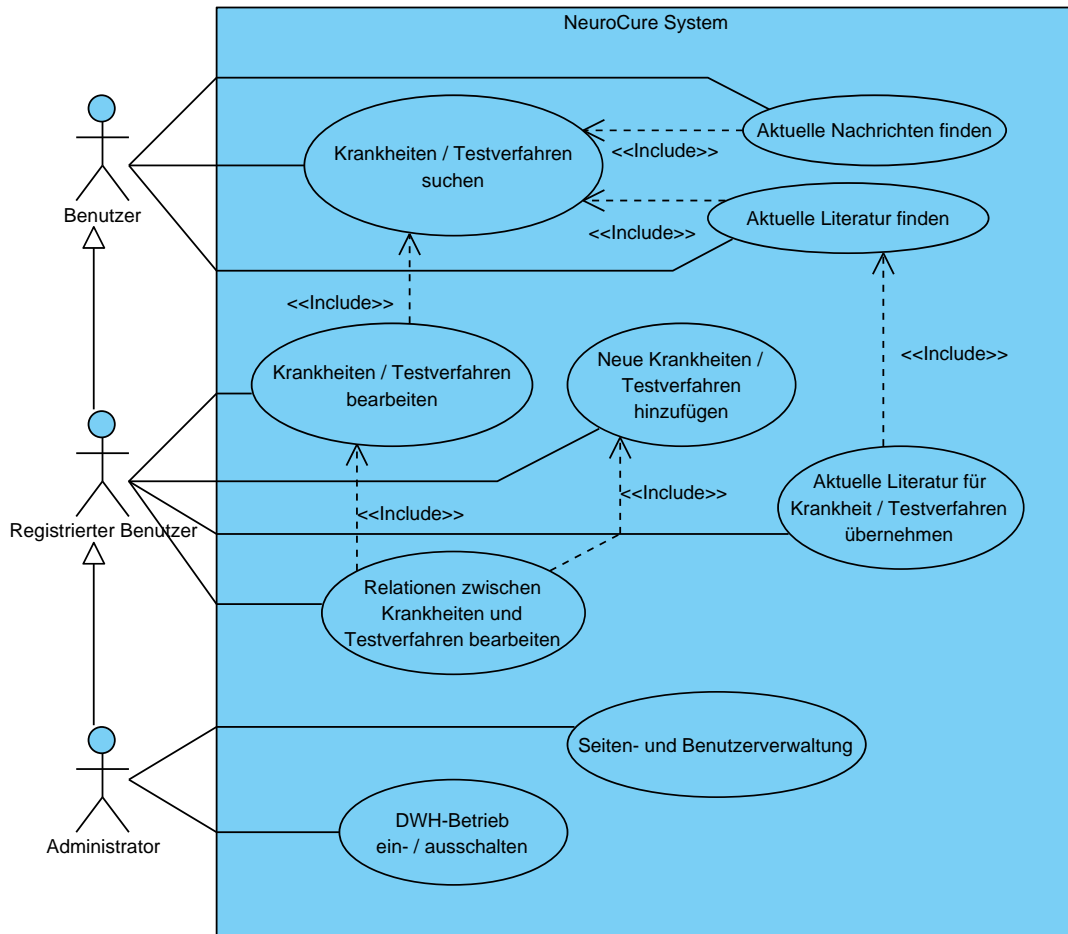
NeuroCure System

Benutzer

Krankheiten / Testverfahren suchen

Aktuelle Nachrichten finden

<<Include>>

Aktuelle Literatur finden

<<Include>>

<<Include>>

Krankheiten / Testverfahren bearbeiten

Neue Krankheiten / Testverfahren hinzufügen

<<Include>>

Registrierter Benutzer

<<Include>>

<<Include>>

Aktuelle Literatur für Krankheit / Testverfahren übernehmen

Relationen zwischen Krankheiten und Testverfahren bearbeiten

Seiten- und Benutzerverwaltung

Administrator

DWH-Betrieb ein- / ausschalten